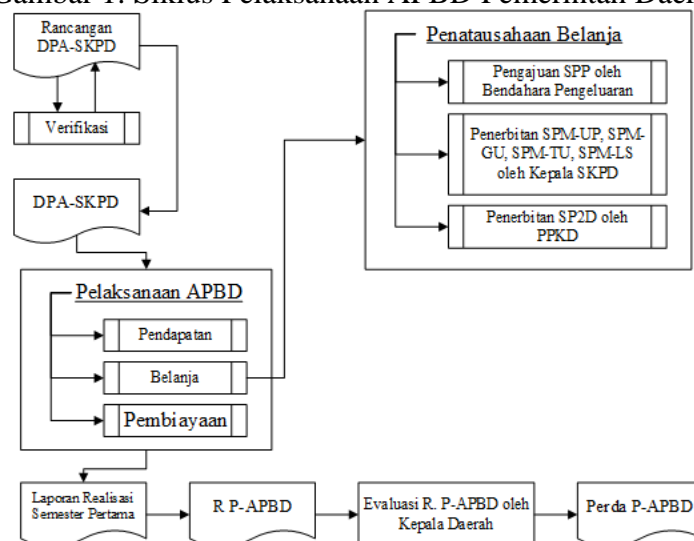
Gambar 1. Siklus Pelaksanaan APBD Pemerintah Daerah

Rancangan DPA-SKPD

Verifikasi

DPA-SKPD

Pelaksanaan APBD

Pendapatan

Belanja

Pembiayaan

Penatausahaan Belanja

Pengajuan SPP oleh Bendahara Pengeluaran

Penerbitan SPM-UP, SPM-GU, SPM-TU, SPM-LS oleh Kepala SKPD

Penerbitan SP2D oleh PPKD

Laporan Realisasi Semester Pertama

R P-APBD

Evaluasi R. P-APBD oleh Kepala Daerah

Perda P-APBD